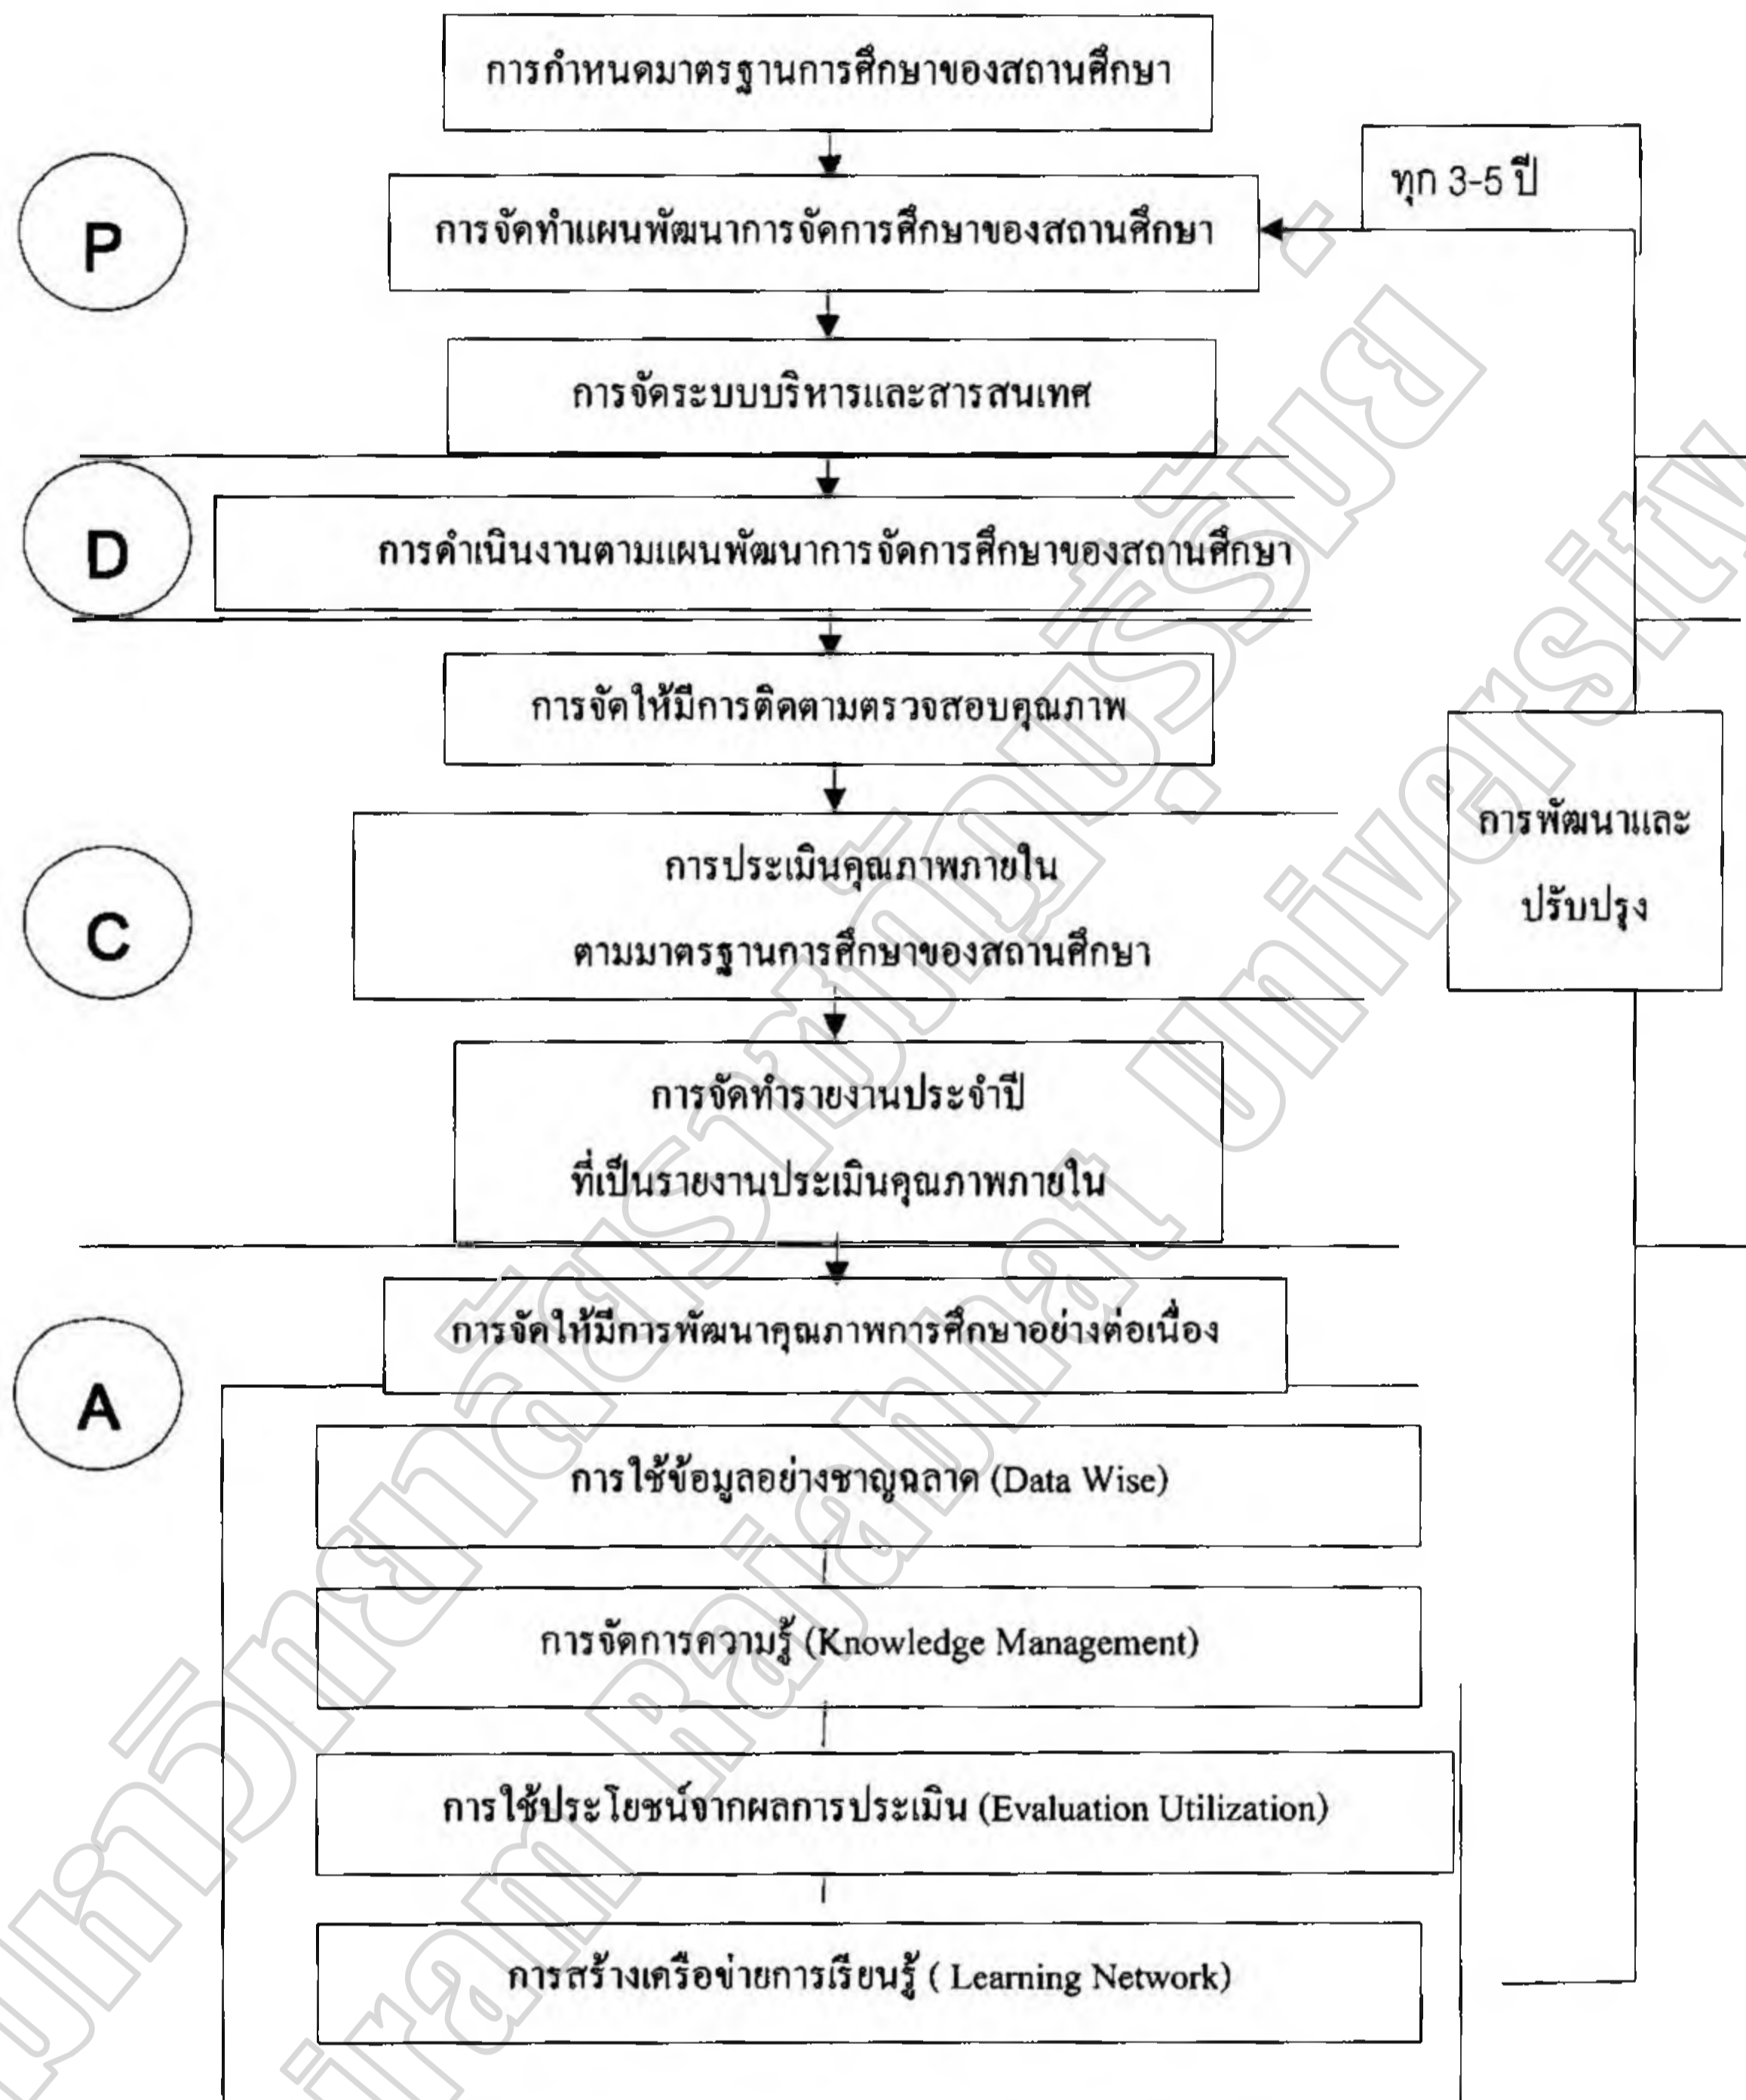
การกำหนดมาตรฐานการศึกษาของสถานศึกษา

P

การจัดทำแผนพัฒนาการจัดการศึกษาของสถานศึกษา

ทุก 3-5 ปี

การจัดระบบบริหารและสารสนเทศ

D

การดำเนินงานตามแผนพัฒนาการจัดการศึกษาของสถานศึกษา

การจัดให้มีการติดตามตรวจสอบคุณภาพ

C

การประเมินคุณภาพภายใน

ตามมาตรฐานการศึกษาของสถานศึกษา

การพัฒนาและ

ปรับปรุง

การจัดทำรายงานประจำปี

ที่เป็นรายงานประเมินคุณภาพภายใน

A

การจัดให้มีการพัฒนาคุณภาพการศึกษาอย่างต่อเนื่อง

การใช้ข้อมูลอย่างชาญฉลาด (Data Wise)

การจัดการความรู้ (Knowledge Management)

การใช้ประโยชน์จากผลการประเมิน (Evaluation Utilization)

การสร้างเครือข่ายการเรียนรู้ ( Learning Network)